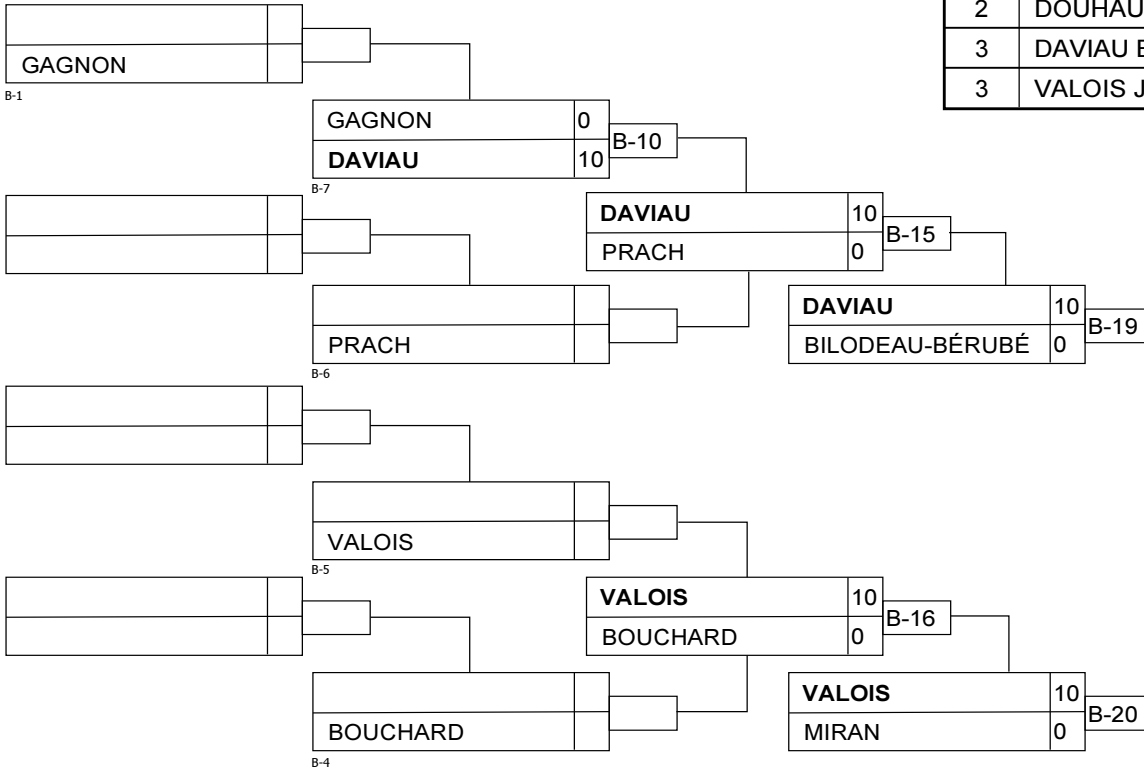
| 2 | DOUHAU |
|---|---|
| 3 | DAVIAU E |
| 3 | VALOIS J |

GAGNON
B-1

GAGNON 0
DAVIAU 10
B-7
B-10

DAVIAU 10
PRACH 0
B-15

PRACH
B-6

DAVIAU 10
BILODEAU-BÉRUBÉ 0
B-19

VALOIS
B-5

VALOIS 10
BOUCHARD 0
B-16

BOUCHARD
B-4

VALOIS 10
MIRAN 0
B-20